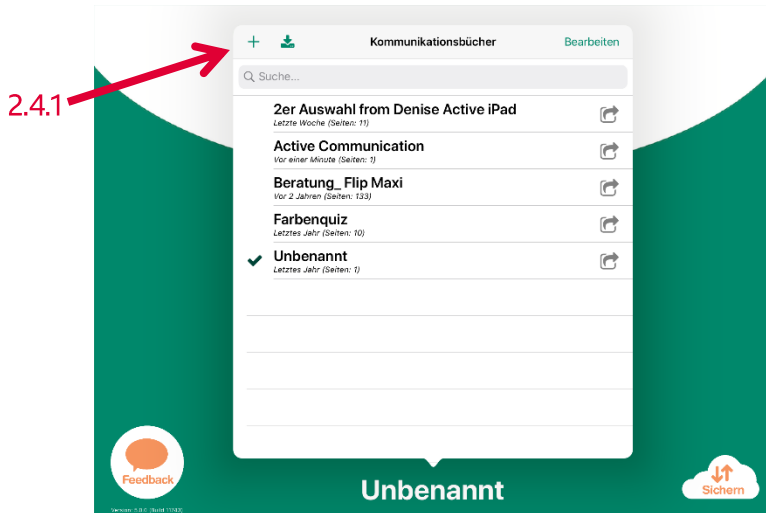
2.4.1

+

Kommunikationsbücher

Bearbeiten

Suche...

2er Auswahl from Denise Active iPad
Letzte Woche (Seiten: 11)

Active Communication
Vor einer Minute (Seiten: 1)

Beratung_ Flip Maxi
Vor 2 Jahren (Seiten: 133)

Farbenquiz
Letztes Jahr (Seiten: 10)

Unbenannt
Letztes Jahr (Seiten: 1)

Feedback

Unbenannt

Sichern

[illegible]